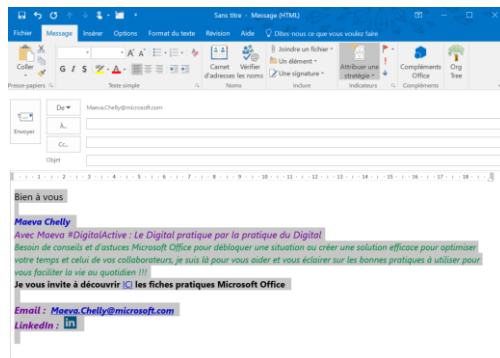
Sans titre - Message (HTML)

Fichier Message Insérer Options Format du texte Révision Aide Dites-nous ce que vous voulez faire

Coller
Presse-papiers
G I S
Texte simple
Carnet d'adresses
Vérifier les noms
Noms
Joindre un fichier
Un élément
Une signature
Inclure
Attribuer une stratégie
Indicateurs
Compléments Office
Compléments
Org Tree

Envoyer
De Maeva.Chelly@microsoft.com
À...
Cc...
Objet

Bien à vous

Maeva Chelly
Avec Maeva #DigitalActive : Le Digital pratique par la pratique du Digital
Besoin de conseils et d'astuces Microsoft Office pour débloquer une situation ou créer une solution efficace pour optimiser votre temps et celui de vos collaborateurs, je suis là pour vous aider et vous éclairer sur les bonnes pratiques à utiliser pour vous faciliter la vie au quotidien !!!
Je vous invite à découvrir ICI les fiches pratiques Microsoft Office

Email : Maeva.Chelly@microsoft.com
LinkedIn : in